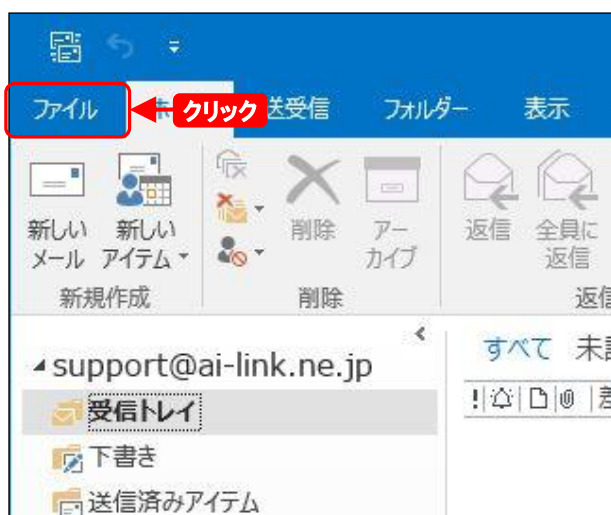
ファイル
クリック
送受信
フォルダー
表示

新しい
メール

新しい
アイテム

新規作成

削除

アー
カイブ

削除

返信

全員に
返信

返信

support@ai-link.ne.jp
受信トレイ
下書き
送信済みアイテム

すべて 未読